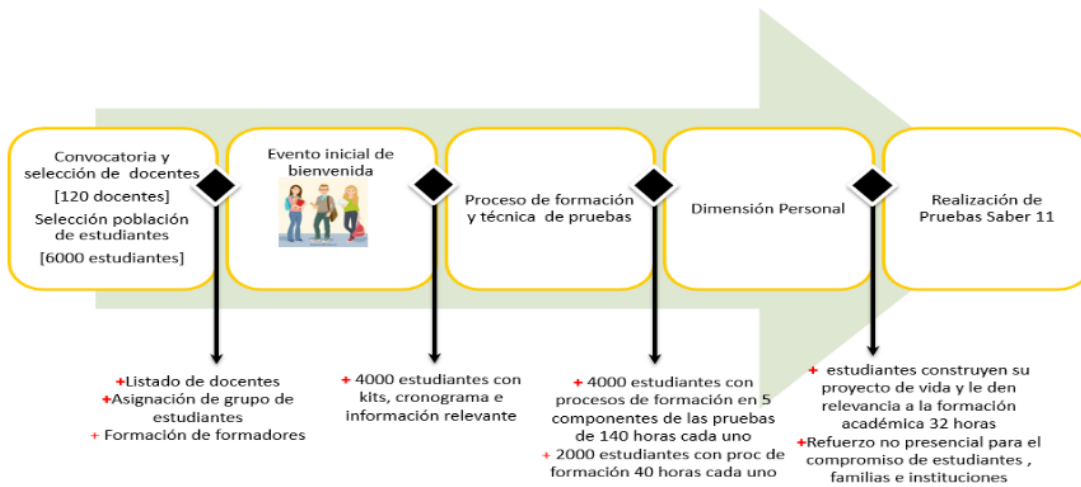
Convocatoria y selección de docentes [120 docentes]
Selección población de estudiantes [6000 estudiantes]

Evento inicial de bienvenida

Proceso de formación y técnica de pruebas

Dimensión Personal

Realización de Pruebas Saber 11

+Listado de docentes
+Asignación de grupo de estudiantes
+ Formación de formadores

+ 4000 estudiantes con kits, cronograma e información relevante

+ 4000 estudiantes con procesos de formación en 5 componentes de las pruebas de 140 horas cada uno
+ 2000 estudiantes con proc de formación 40 horas cada uno

+ estudiantes construyen su proyecto de vida y le den relevancia a la formación académica 32 horas
+Refuerzo no presencial para el compromiso de estudiantes , familias e instituciones